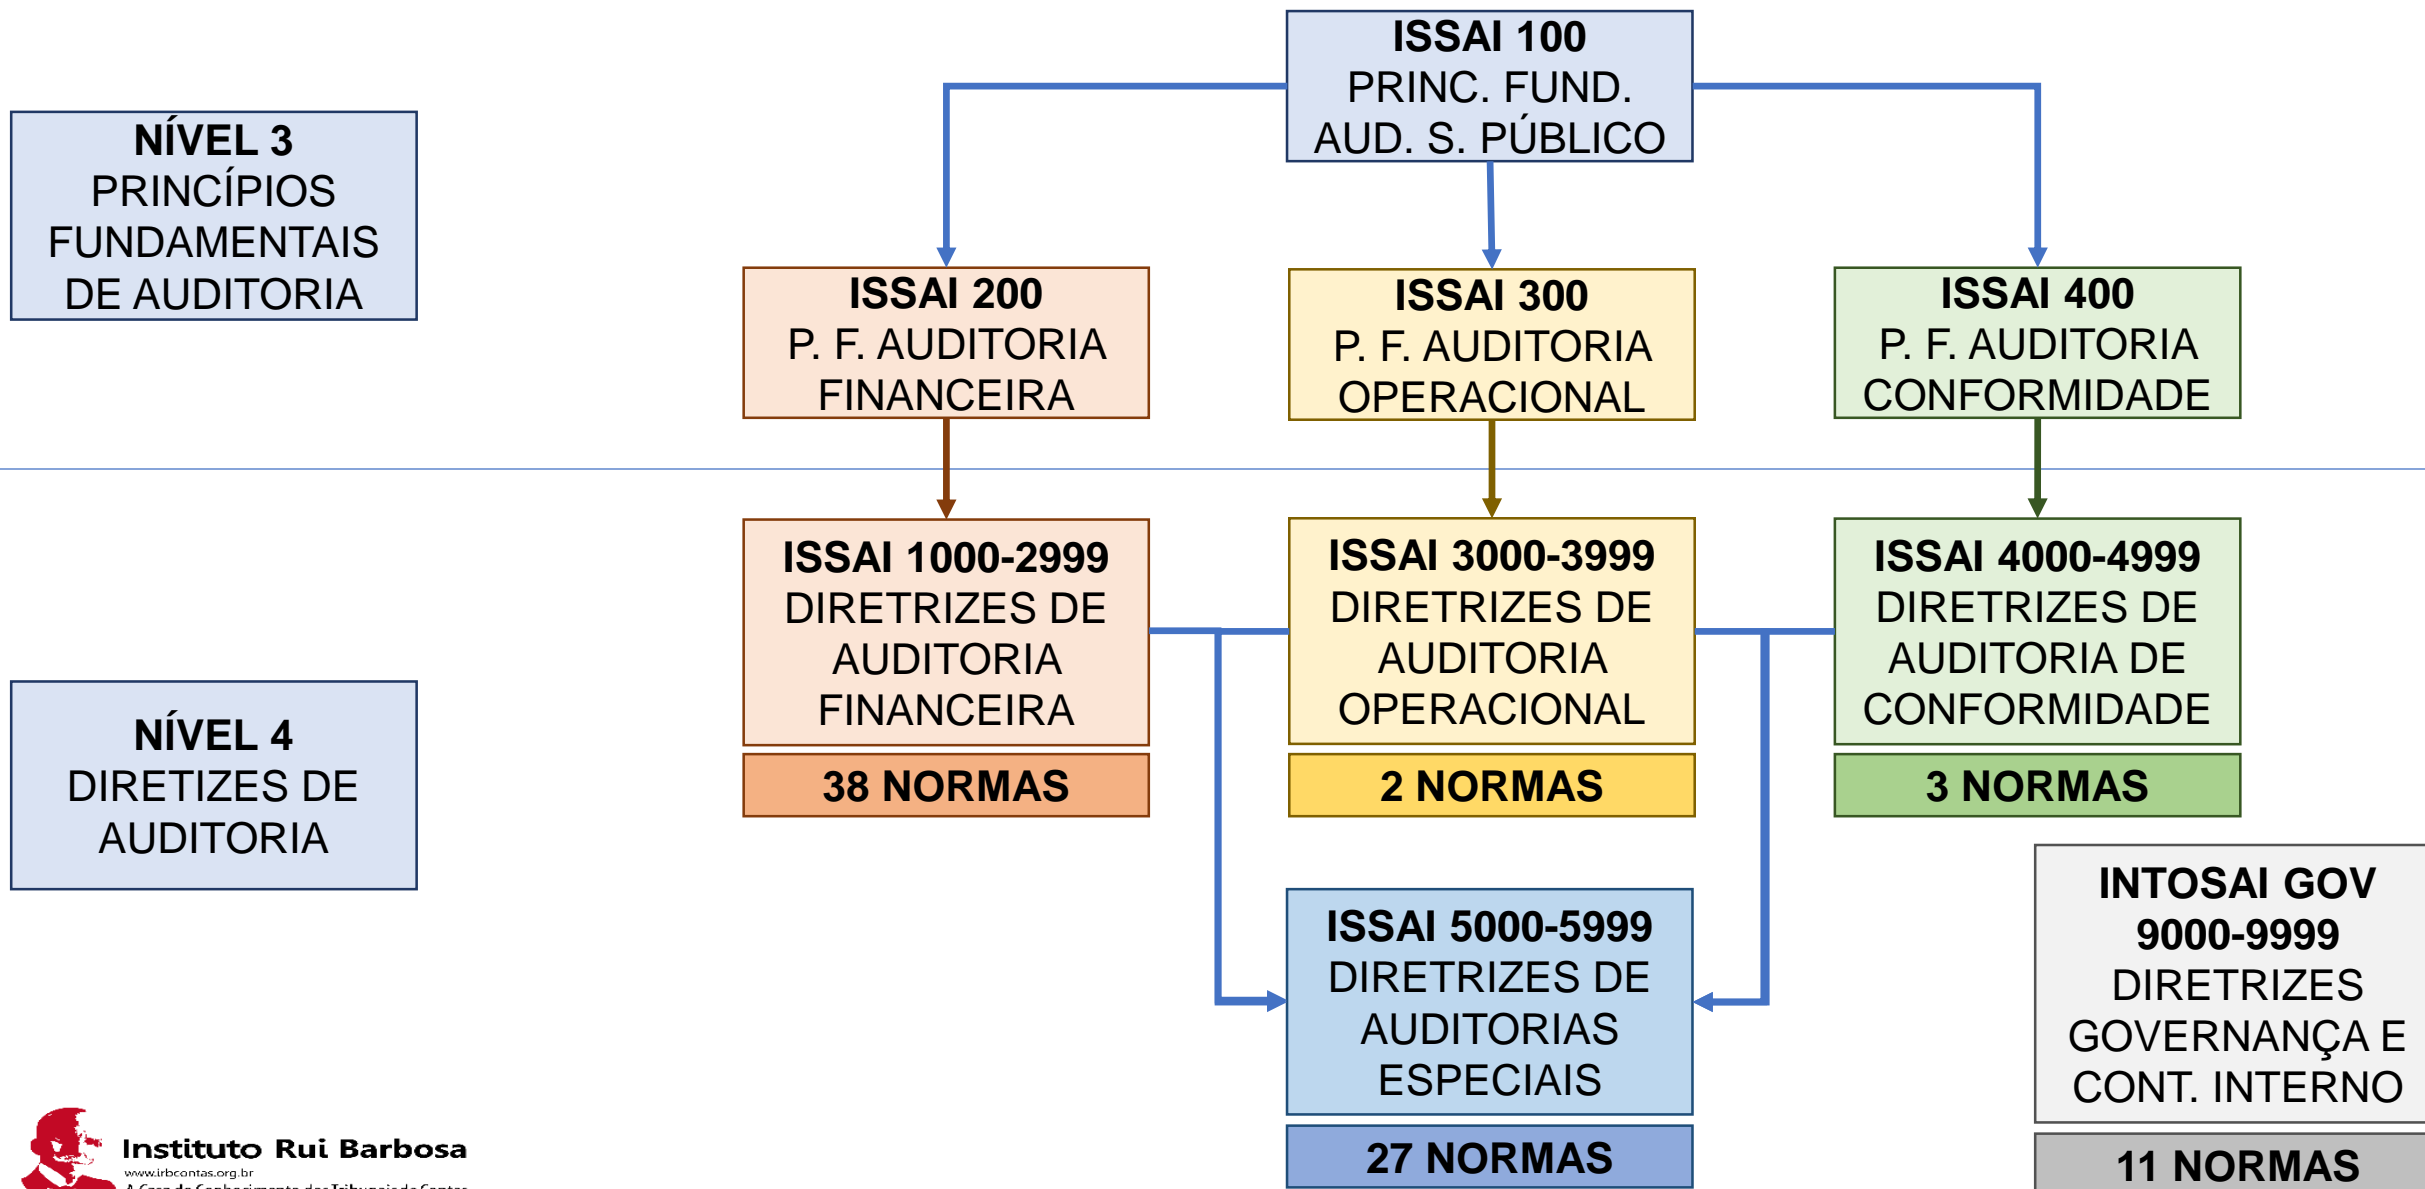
NÍVEL 3
PRINCÍPIOS FUNDAMENTAIS DE AUDITORIA

ISSAI 100
PRINC. FUND. AUD. S. PÚBLICO

ISSAI 200
P. F. AUDITORIA FINANCEIRA

ISSAI 300
P. F. AUDITORIA OPERACIONAL

ISSAI 400
P. F. AUDITORIA CONFORMIDADE

NÍVEL 4
DIRETIZES DE AUDITORIA

ISSAI 1000-2999
DIRETRIZES DE AUDITORIA FINANCEIRA

38 NORMAS

ISSAI 3000-3999
DIRETRIZES DE AUDITORIA OPERACIONAL

2 NORMAS

ISSAI 4000-4999
DIRETRIZES DE AUDITORIA DE CONFORMIDADE

3 NORMAS

ISSAI 5000-5999
DIRETRIZES DE AUDITORIAS ESPECIAIS

27 NORMAS

INTOSAI GOV 9000-9999
DIRETRIZES GOVERNANÇA E CONT. INTERNO

11 NORMAS

Instituto Rui Barbosa
www.irbcontas.org.br
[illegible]